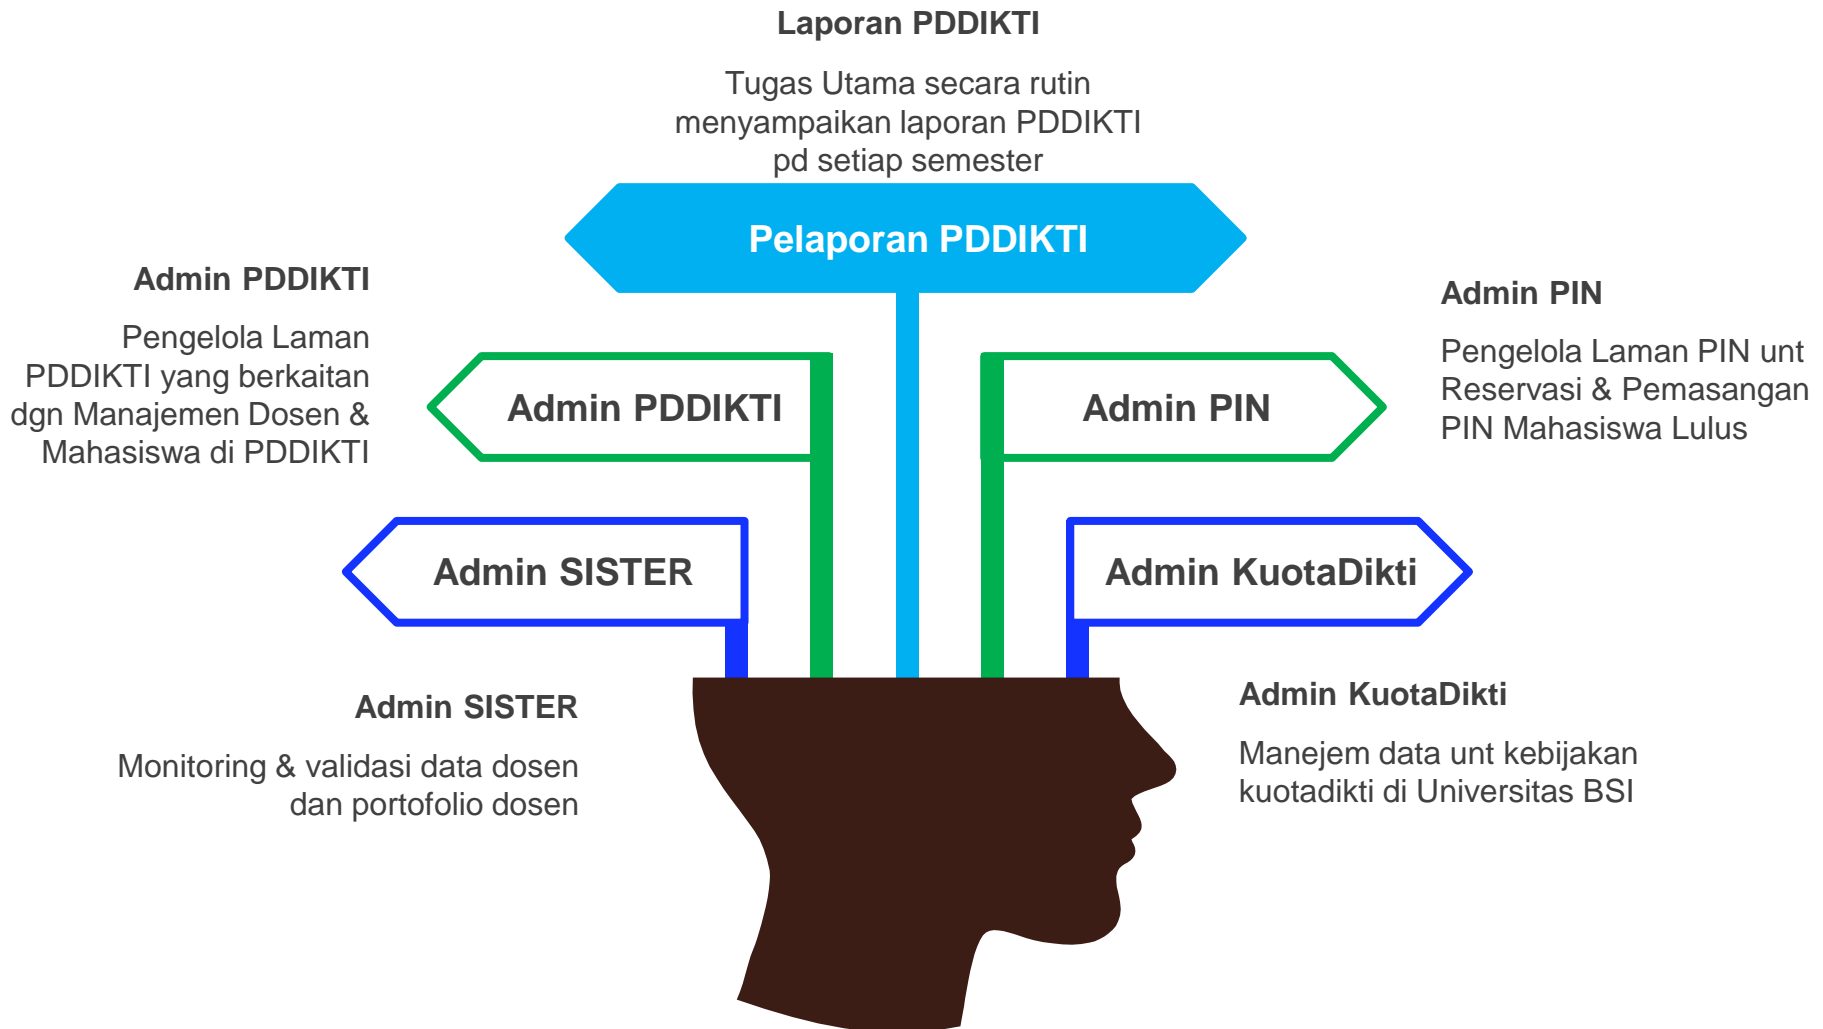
Laporan PDDIKTI

Tugas Utama secara rutin menyampaikan laporan PDDIKTI pd setiap semester

Pelaporan PDDIKTI

Admin PDDIKTI

Pengelola Laman PDDIKTI yang berkaitan dgn Manajemen Dosen & Mahasiswa di PDDIKTI

Admin PDDIKTI

Admin PIN

Admin PIN

Pengelola Laman PIN unt Reservasi & Pemasangan PIN Mahasiswa Lulus

Admin SISTER

Admin KuotaDikti

Admin SISTER

Monitoring & validasi data dosen dan portofolio dosen

Admin KuotaDikti

Manejem data unt kebijakan kuotadikti di Universitas BSI